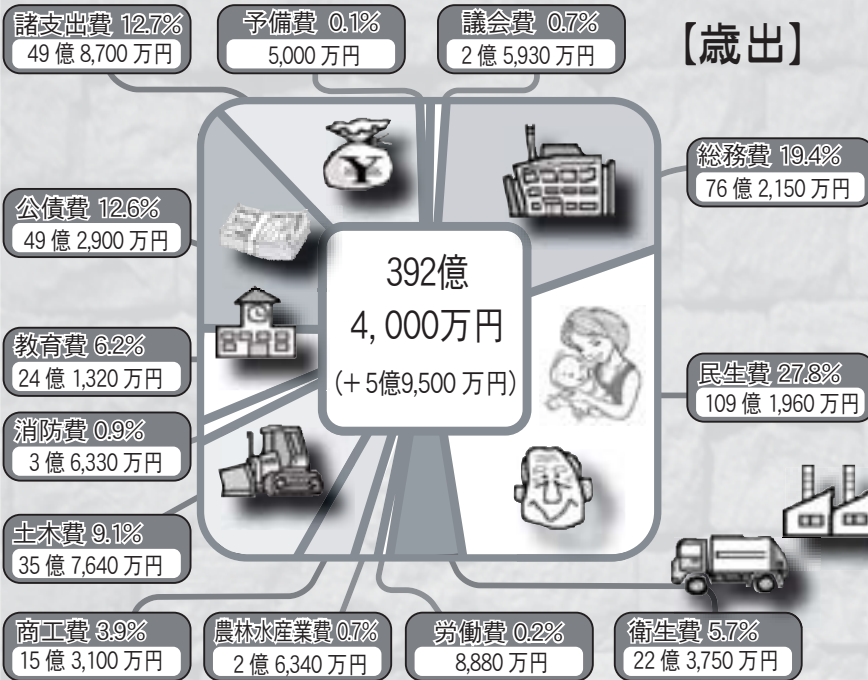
【歳出】

諸支出費 12.7%
49 億 8,700 万円

予備費 0.1%
5,000 万円

議会費 0.7%
2 億 5,930 万円

総務費 19.4%
76 億 2,150 万円

公債費 12.6%
49 億 2,900 万円

392億
4, 000万円
(＋5億9,500 万円)

教育費 6.2%
24 億 1,320 万円

民生費 27.8%
109 億 1,960 万円

消防費 0.9%
3 億 6,330 万円

土木費 9.1%
35 億 7,640 万円

商工費 3.9%
15 億 3,100 万円

農林水産業費 0.7%
2 億 6,340 万円

労働費 0.2%
8,880 万円

衛生費 5.7%
22 億 3,750 万円